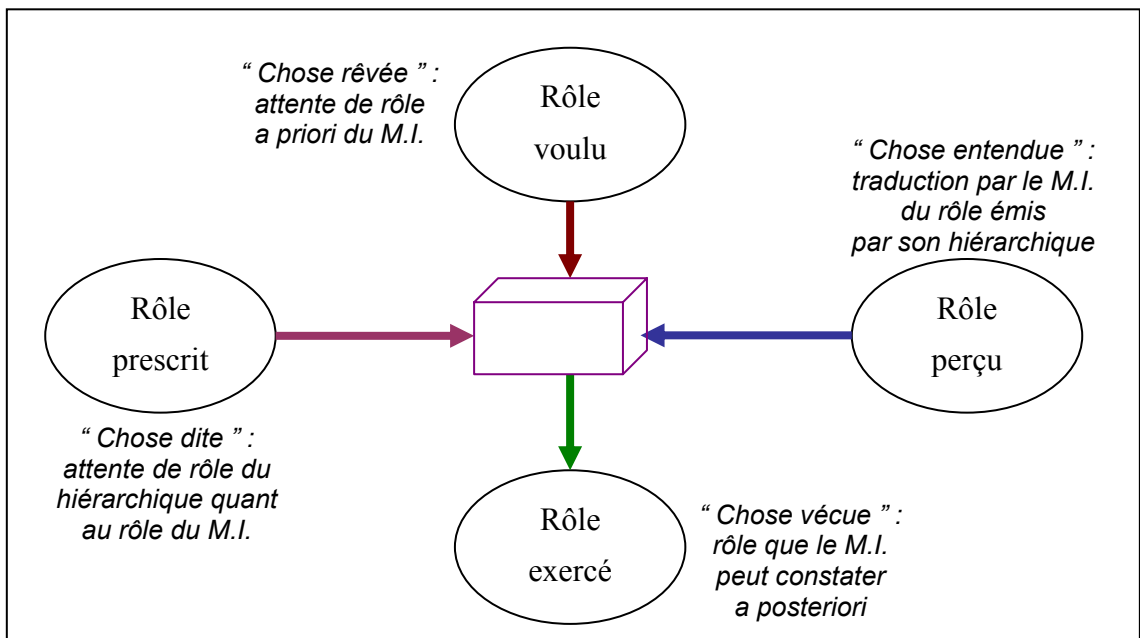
" Chose rêvée " : attente de rôle a priori du M.I.

Rôle voulu

" Chose entendue " : traduction par le M.I. du rôle émis par son hiérarchique

Rôle prescrit

Rôle perçu

" Chose dite " : attente de rôle du hiérarchique quant au rôle du M.I.

Rôle exercé

" Chose vécue " : rôle que le M.I. peut constater a posteriori